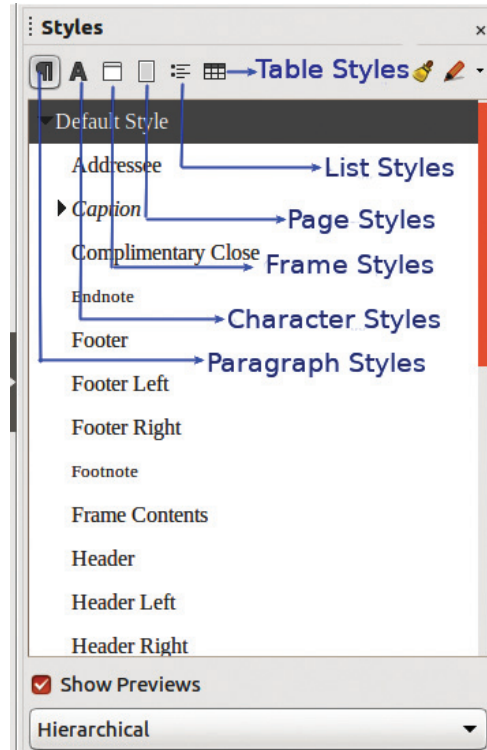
Styles

Table Styles

Default Style

Addressee

List Styles

Caption

Page Styles

Complimentary Close

Frame Styles

Endnote

Character Styles

Footer

Paragraph Styles

Footer Left

Footer Right

Footnote

Frame Contents

Header

Header Left

Header Right

Show Previews

Hierarchical